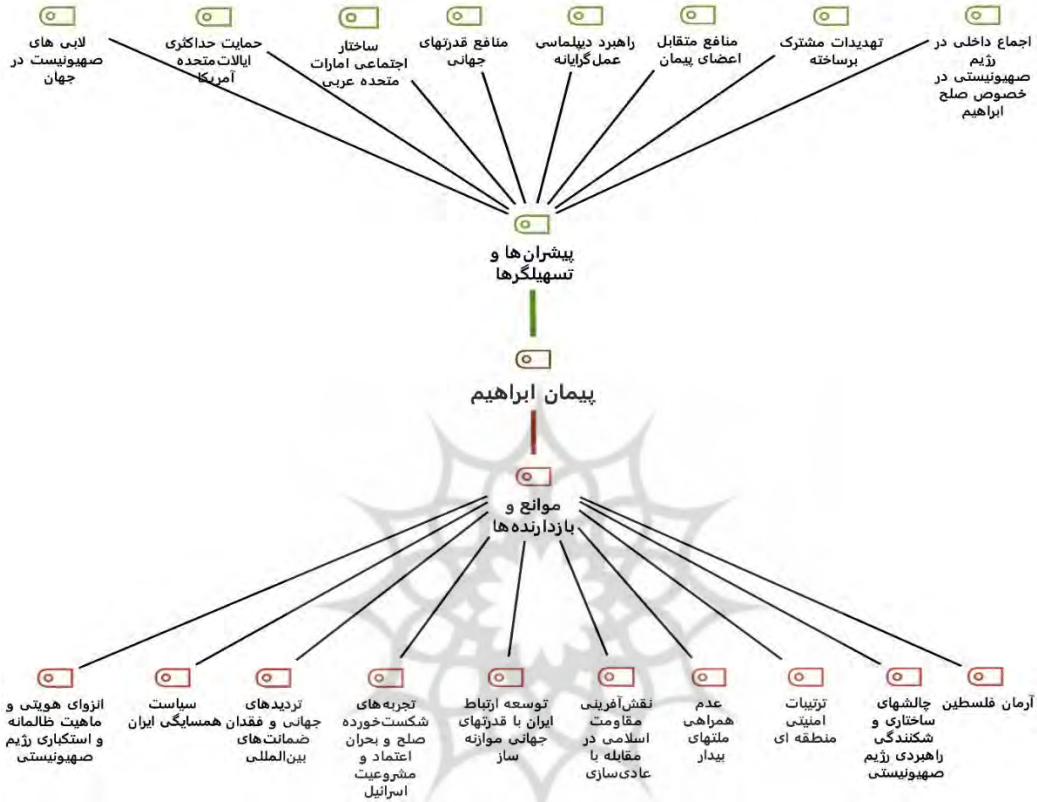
اجماع داخلی در رژیم صهیونیستی در خصوص صلح ابراهیم

تهدیدات مشترک برساخته

منافع متقابل اعضای پیمان

راهبرد دیپلماسی عمل‌گرایانه

منافع قدرتهای جهانی

ساختار اجتماعی امارات متحده عربی

حمایت حداکثری ایالات‌متحده آمریکا

لابی های صهیونیست در جهان

پیشران‌ها و تسهیلگرها

پیمان ابراهیم

موانع و بازدارنده‌ها

آرمان فلسطین

چالشهای ساختاری و شکنندگی راهبردی رژیم صهیونیستی

ترتیبات امنیتی منطقه ای

عدم همراهی ملتهای بیدار

نقش‌آفرینی مقاومت اسلامی در مقابله با عادی‌سازی

توسعه ارتباط ایران با قدرتهای جهانی موازنه ساز

تجربه‌های شکست‌خورده صلح و بحران اعتماد و مشروعیت اسرائیل

تردیدهای جهانی و فقدان ضمانت‌های بین‌المللی

سیاست همسایگی ایران

انزوای هویتی و ماهیت ظالمانه و استکباری رژیم صهیونیستی